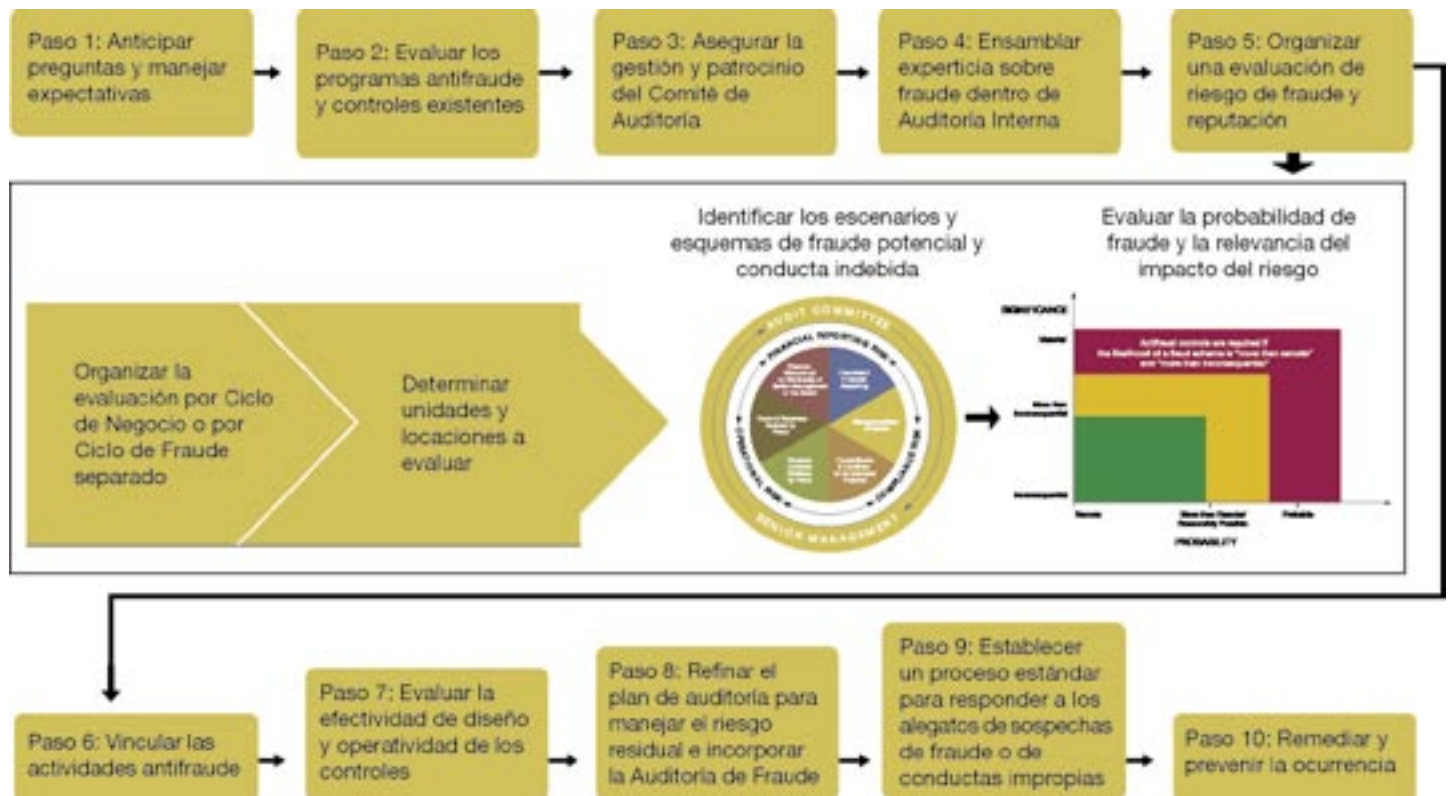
Paso 1: Anticipar preguntas y manejar expectativas

Paso 2: Evaluar los programas antifraude y controles existentes

Paso 3: Asegurar la gestión y patrocinio del Comité de Auditoría

Paso 4: Ensamblar experticia sobre fraude dentro de Auditoría Interna

Paso 5: Organizar una evaluación de riesgo de fraude y reputación

Organizar la evaluación por Ciclo de Negocio o por Ciclo de Fraude separado

Determinar unidades y locaciones a evaluar

Identificar los escenarios y esquemas de fraude potencial y conducta indebida

AUDIT COMMITTEE
FINANCIAL REPORTING RISK
OPERATIONAL RISK
COMPLIANCE RISK
SENIOR MANAGEMENT
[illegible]

Evaluar la probabilidad de fraude y la relevancia del impacto del riesgo

SIGNIFICANCE
Material
More than Inconsequential
Inconsequential
Antifraud controls are required if the likelihood of a fraud scheme is "more than remote" and "more than inconsequential"
Remote
More than Remote/ Reasonably Possible
Probable
PROBABILITY

Paso 6: Vincular las actividades antifraude

Paso 7: Evaluar la efectividad de diseño y operatividad de los controles

Paso 8: Refinar el plan de auditoría para manejar el riesgo residual e incorporar la Auditoría de Fraude

Paso 9: Establecer un proceso estándar para responder a los alegatos de sospechas de fraude o de conductas impropias

Paso 10: Remediar y prevenir la ocurrencia